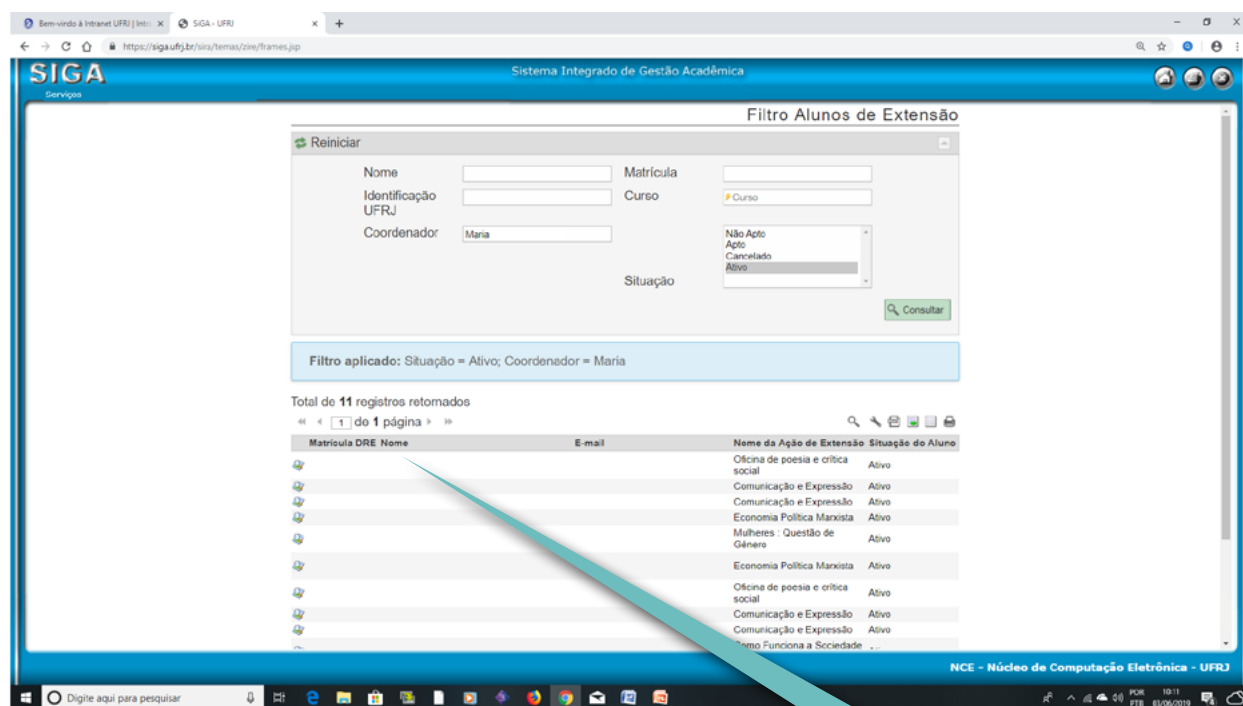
Bem-vindo à Intranet UFRJ | Intra ×
SIGA - UFRJ ×
+
https://siga.ufrj.br/sira/temas/zire/frames.jsp

SIGA
Serviços
Sistema Integrado de Gestão Acadêmica

Filtro Alunos de Extensão

Reiniciar

Nome
Matrícula
Identificação UFRJ
Curso
Curso
Coordenador
Maria
Não Apto
Apto
Cancelado
Ativo
Situação
Consultar

Filtro aplicado: Situação = Ativo; Coordenador = Maria

Total de 11 registros retornados
1 de 1 página

| Matrícula DRE | Nome | E-mail | Nome da Ação de Extensão | Situação do Aluno |
|---|---|---|---|---|
| | | | Oficina de poesia e crítica social | Ativo |
| | | | Comunicação e Expressão | Ativo |
| | | | Comunicação e Expressão | Ativo |
| | | | Economia Política Marxista | Ativo |
| | | | Mulheres : Questão de Gênero | Ativo |
| | | | Economia Política Marxista | Ativo |
| | | | Oficina de poesia e crítica social | Ativo |
| | | | Comunicação e Expressão | Ativo |
| | | | Comunicação e Expressão | Ativo |
| | | | Como Funciona a Sociedade | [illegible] |

NCE - Núcleo de Computação Eletrônica - UFRJ

Digite aqui para pesquisar
POR PTB 10:11 01/06/2019